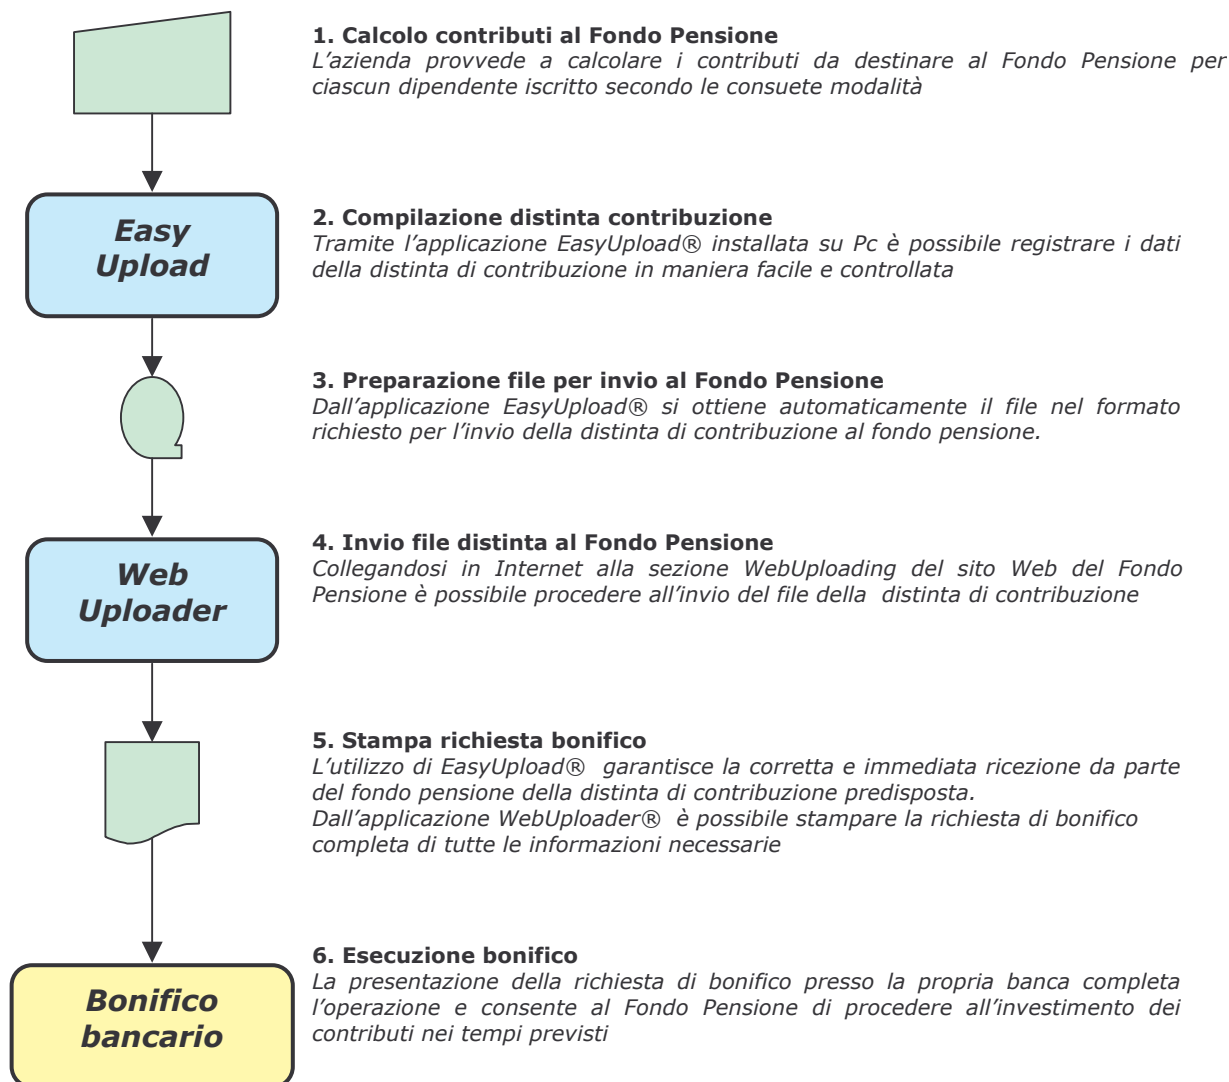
Easy Upload

Web Uploader

Bonifico bancario

**1. Calcolo contributi al Fondo Pensione**
L'azienda provvede a calcolare i contributi da destinare al Fondo Pensione per ciascun dipendente iscritto secondo le consuete modalità

**2. Compilazione distinta contribuzione**
Tramite l'applicazione EasyUpload® installata su Pc è possibile registrare i dati della distinta di contribuzione in maniera facile e controllata

**3. Preparazione file per invio al Fondo Pensione**
Dall'applicazione EasyUpload® si ottiene automaticamente il file nel formato richiesto per l'invio della distinta di contribuzione al fondo pensione.

**4. Invio file distinta al Fondo Pensione**
Collegandosi in Internet alla sezione WebUploading del sito Web del Fondo Pensione è possibile procedere all'invio del file della distinta di contribuzione

**5. Stampa richiesta bonifico**
L'utilizzo di EasyUpload® garantisce la corretta e immediata ricezione da parte del fondo pensione della distinta di contribuzione predisposta.
Dall'applicazione WebUploader® è possibile stampare la richiesta di bonifico completa di tutte le informazioni necessarie

**6. Esecuzione bonifico**
La presentazione della richiesta di bonifico presso la propria banca completa l'operazione e consente al Fondo Pensione di procedere all'investimento dei contributi nei tempi previsti